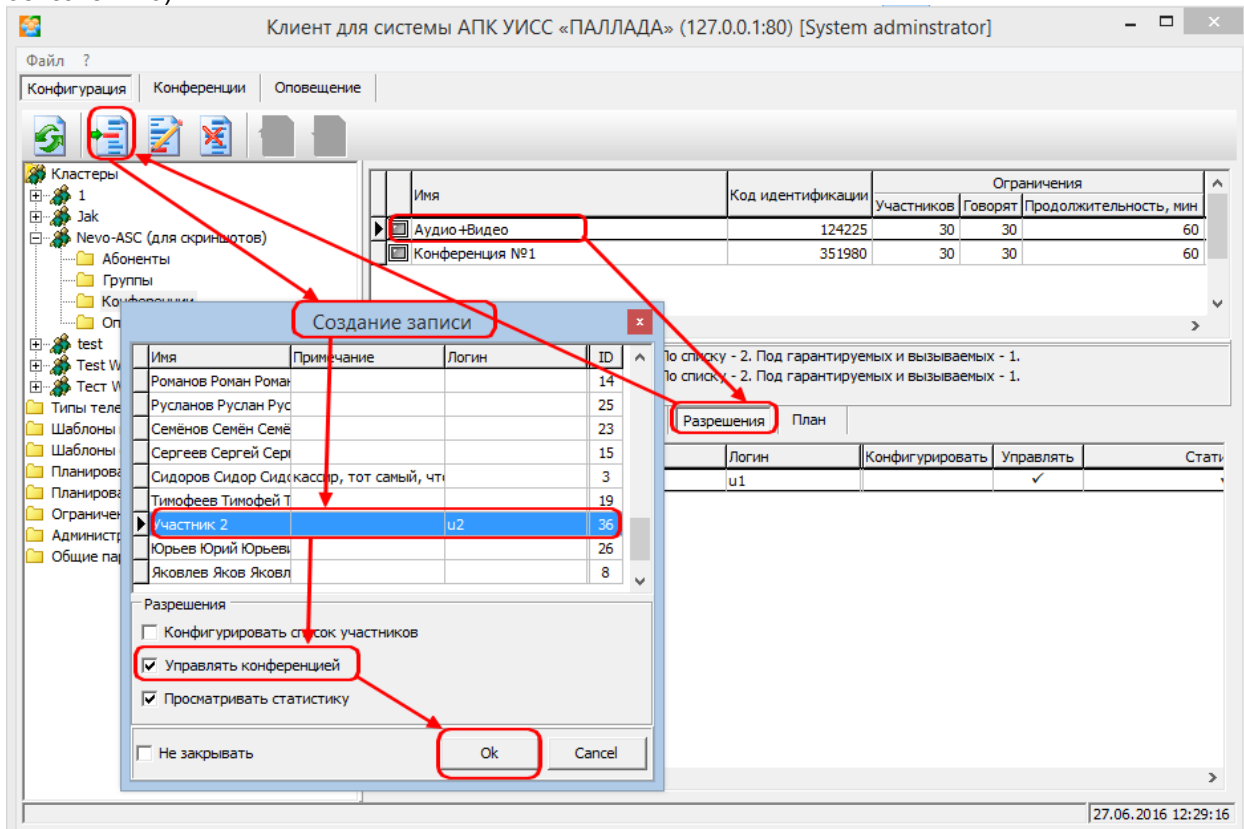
Клиент для системы АПК УИСС «ПАЛЛАДА» (127.0.0.1:80) [System adminstrator]

Файл ?

Конфигурация | Конференции | Оповещение

Кластеры
1
Jak
Nevo-ASC (для скриншотов)
Абоненты
Группы
Конференции
Оп
test
Test W
Тест W
Типы теле
Шаблоны
Шаблоны
Планирова
Планирова
Ограничен
Админист
Общие пар

| | Имя | Код идентификации | Ограничения: Участников | Говорят | Продолжительность, мин |
|---|---|---|---|---|---|
| ▶ | Аудио+Видео | 124225 | 30 | 30 | 60 |
| | Конференция №1 | 351980 | 30 | 30 | 60 |

По списку - 2. Под гарантируемых и вызываемых - 1.
По списку - 2. Под гарантируемых и вызываемых - 1.

Разрешения | План

| Логин | Конфигурировать | Управлять | Стати |
|---|---|---|---|
| u1 | | ✓ | |

Создание записи

| Имя | Примечание | Логин | ID |
|---|---|---|---|
| Романов Роман Роман | | | 14 |
| Русланов Руслан Рус | | | 25 |
| Семёнов Семён Семё | | | 23 |
| Сергеев Сергей Серг | | | 15 |
| Сидоров Сидор Сидо | кассир, тот самый, что | | 3 |
| Тимофеев Тимофей Т | | | 19 |
| Участник 2 | | u2 | 36 |
| Юрьев Юрий Юрьеви | | | 26 |
| Яковлев Яков Яковл | | | 8 |

Разрешения
Конфигурировать список участников
Управлять конференцией
Просматривать статистику

Не закрывать
Ok
Cancel

27.06.2016 12:29:16